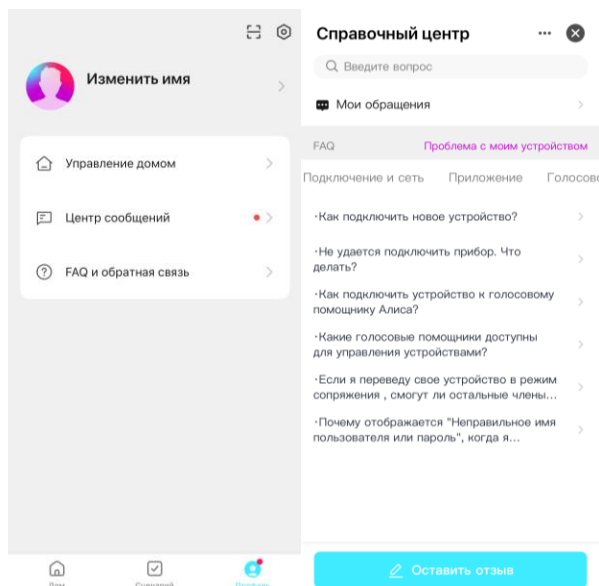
Изменить имя

Управление домом

Центр сообщений

FAQ и обратная связь

Дом

Сценарий

Профиль

Справочный центр

Введите вопрос

Мои обращения

FAQ

Проблема с моим устройством

Подключение и сеть

Приложение

Голосо

·Как подключить новое устройство?

·Не удается подключить прибор. Что делать?

·Как подключить устройство к голосовому помощнику Алиса?

·Какие голосовые помощники доступны для управления устройствами?

·Если я переведу свое устройство в режим сопряжения , смогут ли остальные члены...

·Почему отображается "Неправильное имя пользователя или пароль", когда я...

Оставить отзыв